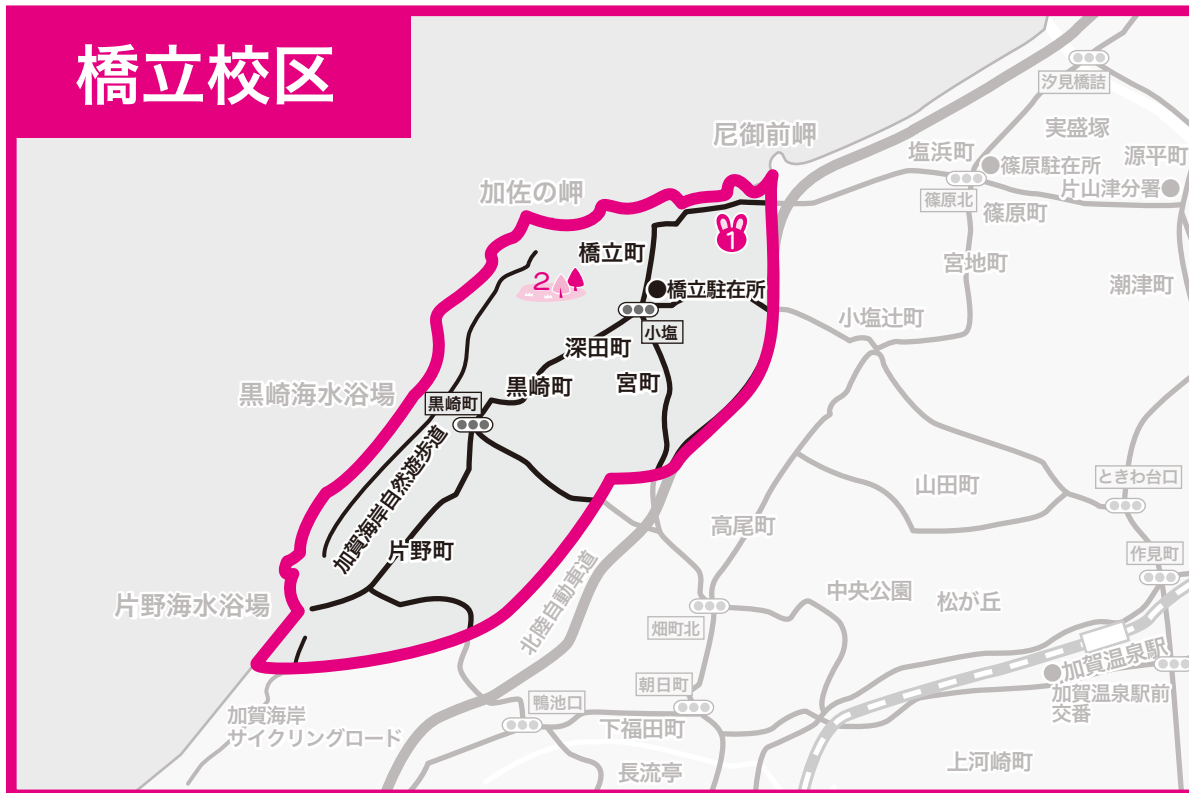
橋立校区

汐見橋詰
実盛塚
塩浜町
篠原駐在所
源平町
尼御前岬
篠原北
片山津分署
加佐の岬
篠原町
1
橋立町
宮地町
2
橋立駐在所
潮津町
小塩
小塩辻町
深田町
黒崎海水浴場
黒崎町
宮町
黒崎町
加賀海岸自然遊歩道
山田町
ときわ台口
高尾町
片野町
作見町
北陸自動車道
中央公園
松が丘
片野海水浴場
畑町北
加賀温泉駅
加賀温泉駅前交番
朝日町
鴨池口
加賀海岸サイクリングロード
下福田町
長流亭
上河崎町